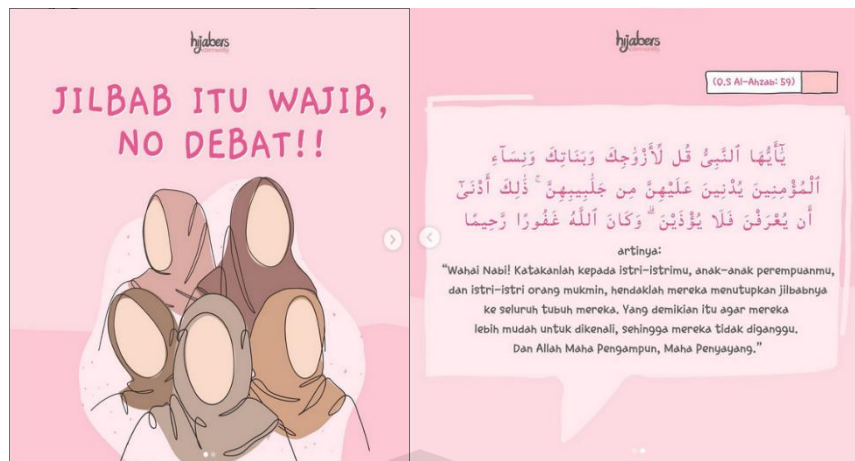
hijabers community

JILBAB ITU WAJIB, NO DEBAT!!

hijabers community

(Q.S Al-Ahzab: 59)

يَٰٓأَيُّهَا ٱلنَّبِىُّ قُل لِّأَزْوَٰجِكَ وَبَنَاتِكَ وَنِسَآءِ ٱلْمُؤْمِنِينَ يُدْنِينَ عَلَيْهِنَّ مِن جَلَٰبِيبِهِنَّ ۚ ذَٰلِكَ أَدْنَىٰٓ أَن يُعْرَفْنَ فَلَا يُؤْذَيْنَ ۗ وَكَانَ ٱللَّهُ غَفُورًا رَّحِيمًا

artinya:

"Wahai Nabi! Katakanlah kepada istri-istrimu, anak-anak perempuanmu, dan istri-istri orang mukmin, hendaklah mereka menutupkan jilbabnya ke seluruh tubuh mereka. Yang demikian itu agar mereka lebih mudah untuk dikenali, sehingga mereka tidak diganggu. Dan Allah Maha Pengampun, Maha Penyayang."